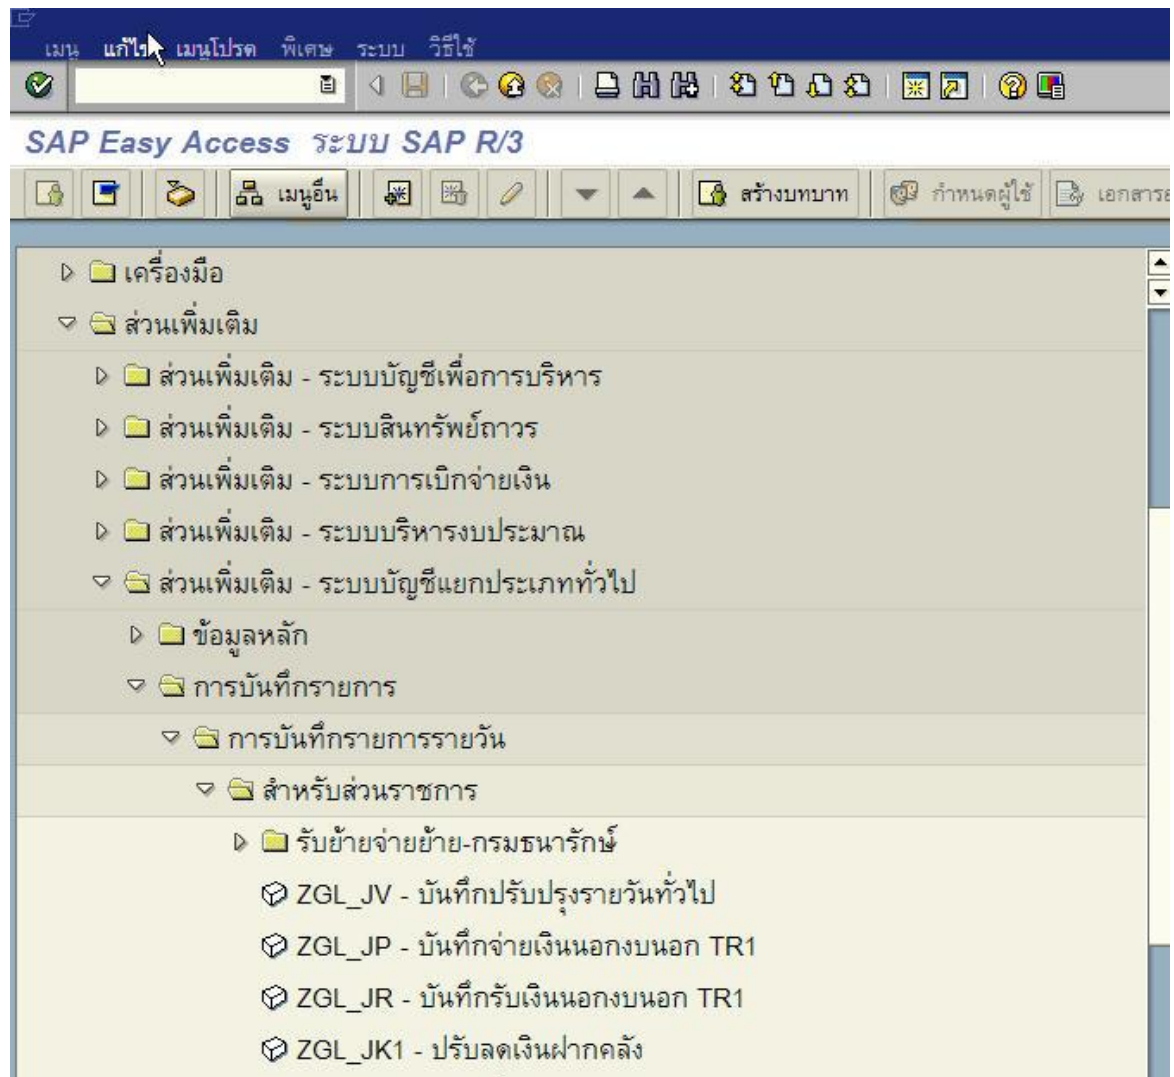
เมนู แก้ไข เมนูโปรด พิเศษ ระบบ วิธีใช้

SAP Easy Access ระบบ SAP R/3

เมนูอื่น
สร้างบทบาท
กำหนดผู้ใช้
เอกสาร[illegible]

เครื่องมือ
ส่วนเพิ่มเติม
ส่วนเพิ่มเติม - ระบบบัญชีเพื่อการบริหาร
ส่วนเพิ่มเติม - ระบบสินทรัพย์ถาวร
ส่วนเพิ่มเติม - ระบบการเบิกจ่ายเงิน
ส่วนเพิ่มเติม - ระบบบริหารงบประมาณ
ส่วนเพิ่มเติม - ระบบบัญชีแยกประเภททั่วไป
ข้อมูลหลัก
การบันทึกรายการ
การบันทึกรายการรายวัน
สำหรับส่วนราชการ
รับย้ายจ่ายย้าย-กรมธนารักษ์
ZGL_JV - บันทึกปรับปรุงรายวันทั่วไป
ZGL_JP - บันทึกจ่ายเงินนอกงบนอก TR1
ZGL_JR - บันทึกรับเงินนอกงบนอก TR1
ZGL_JK1 - ปรับลดเงินฝากคลัง